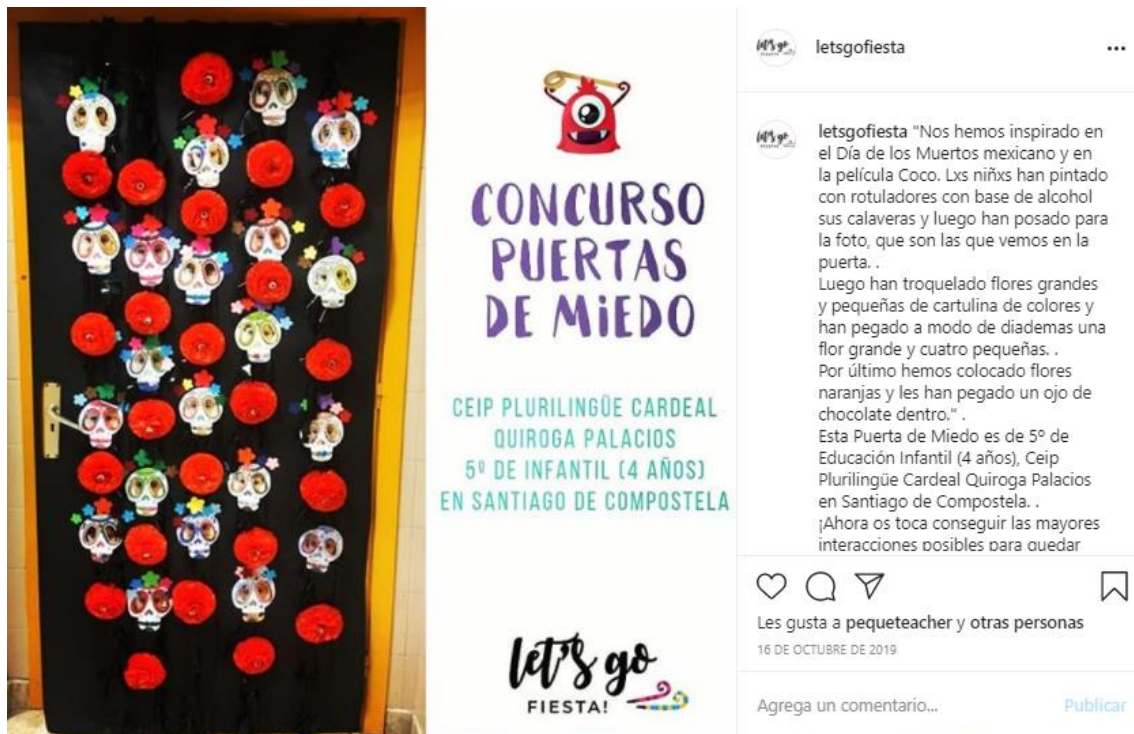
CONCURSO PUERTAS DE MIEDO

CEIP PLURILINGÜE CARDEAL QUIROGA PALACIOS 5º DE INFANTIL (4 AÑOS) EN SANTIAGO DE COMPOSTELA

let's go FIESTA!

let's go

letsgofiesta

...

let's go

letsgofiesta "Nos hemos inspirado en el Día de los Muertos mexicano y en la película Coco. Lxs niñxs han pintado con rotuladores con base de alcohol sus calaveras y luego han posado para la foto, que son las que vemos en la puerta. .
Luego han troquelado flores grandes y pequeñas de cartulina de colores y han pegado a modo de diademas una flor grande y cuatro pequeñas. .
Por último hemos colocado flores naranjas y les han pegado un ojo de chocolate dentro." .
Esta Puerta de Miedo es de 5º de Educación Infantil (4 años), Ceip Plurilingüe Cardeal Quiroga Palacios en Santiago de Compostela. .
¡Ahora os toca conseguir las mayores interacciones posibles para quedar

Les gusta a pequeteacher y otras personas

16 DE OCTUBRE DE 2019

Agrega un comentario...

Publicar